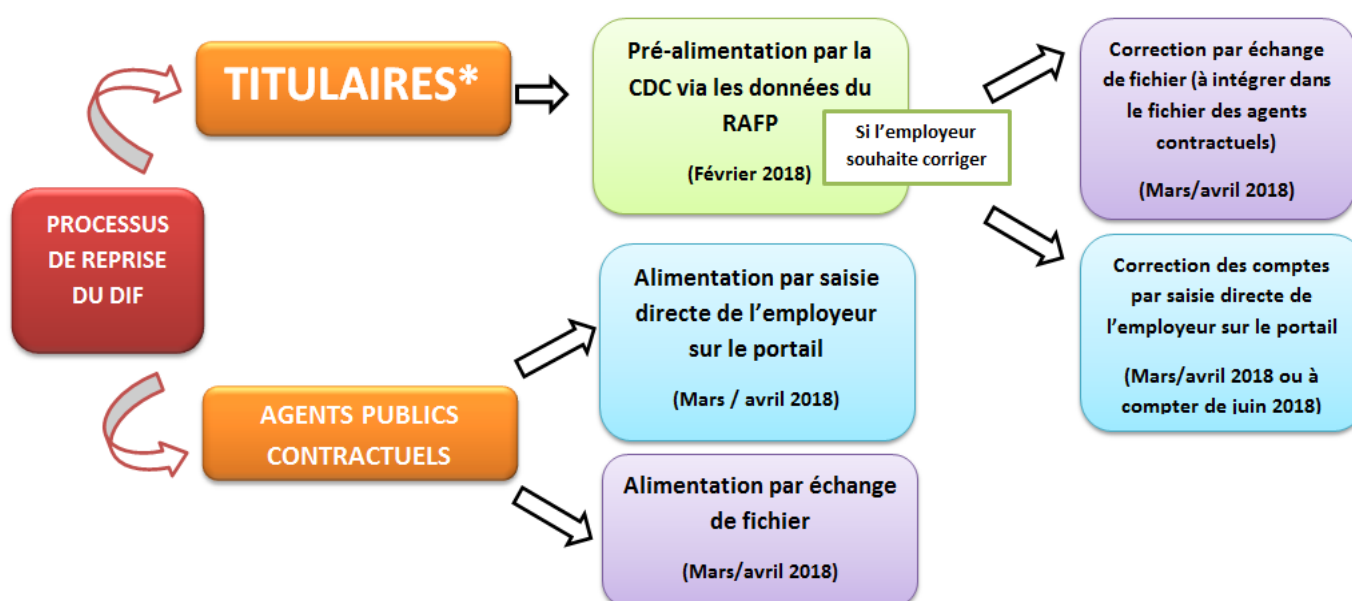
PROCESSUS DE REPRISE DU DIF

TITULAIRES*

Pré-alimentation par la CDC via les données du RAFP

(Février 2018)

Si l'employeur souhaite corriger

Correction par échange de fichier (à intégrer dans le fichier des agents contractuels)

(Mars/avril 2018)

Correction des comptes par saisie directe de l'employeur sur le portail

(Mars/avril 2018 ou à compter de juin 2018)

AGENTS PUBLICS CONTRACTUELS

Alimentation par saisie directe de l'employeur sur le portail

(Mars / avril 2018)

Alimentation par échange de fichier

(Mars/avril 2018)